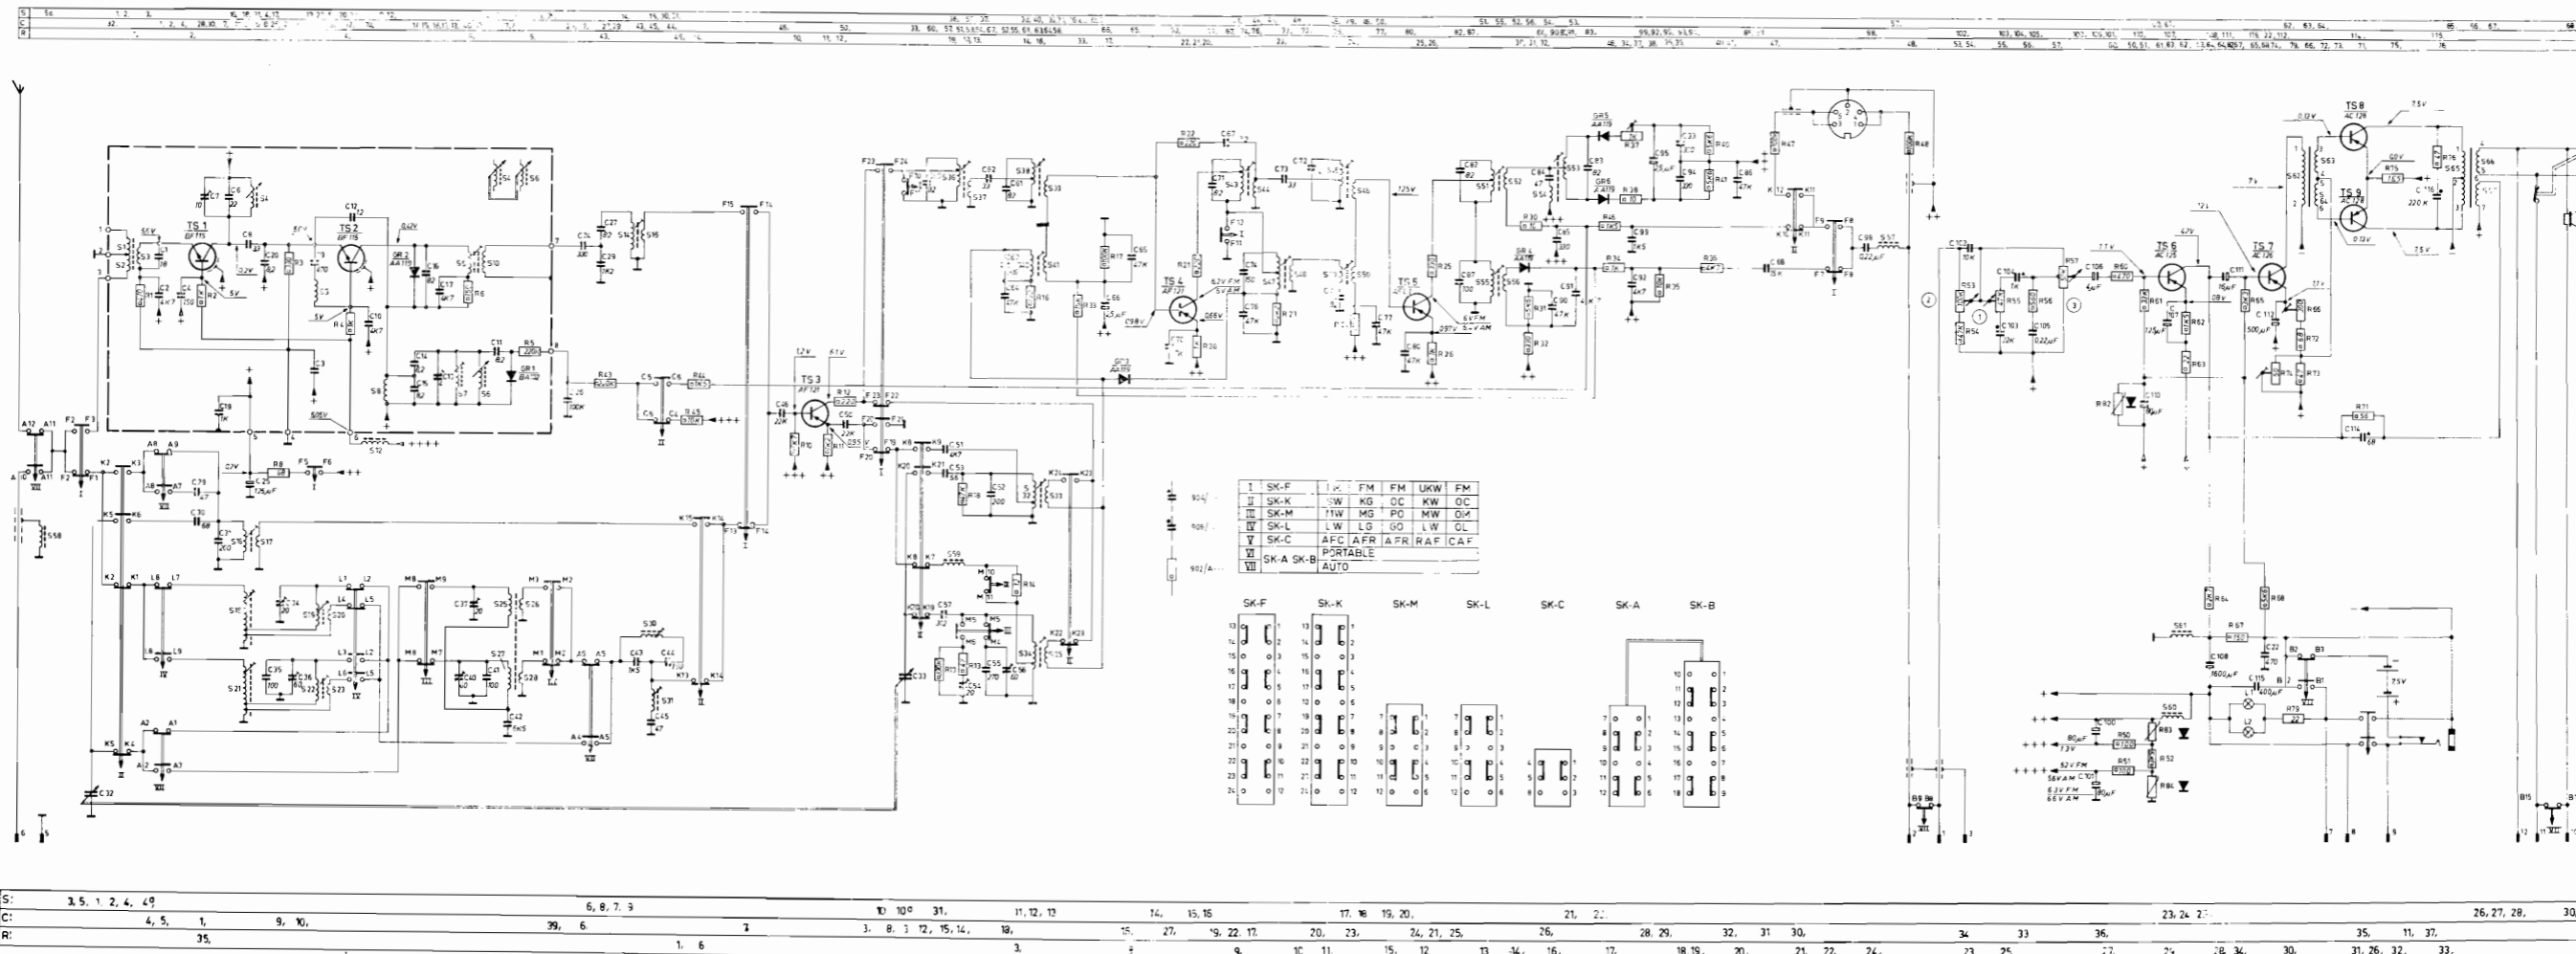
| | |
|---|---|
| I | SK-F |
| II | SK-K |
| III | SK-M |
| IV | SK-L |
| V | SK-C |
| VI | SK-A SK-B |
| VII | |

| | | FM | FM | UKW | FM |
|---|---|---|---|---|---|
| SK-F | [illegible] | FM | FM | UKW | FM |
| SK-K | SW | KG | OC | KW | OC |
| SK-M | MW | MG | PO | MW | OM |
| SK-L | LW | LG | GO | LW | OL |
| SK-C | AFC | AFR | AFR | RAF | CAF |
| SK-A SK-B | PORTABLE | | | | |
| | AUTO | | | | |

SK-F SK-K SK-M SK-L SK-C SK-A SK-B

TS 1 BF115
TS 2 BF115
TS 3 AF121
TS 4 AF121
TS 5
TS 6 AC125
TS 7 AC126
TS 8 AC128
TS 9 AC128

GR 1 BA102
GR 2 AA119
GR 3 AA119
GR 4 AA119
GR 5 AA119
GR 6 AA119

S: 3, 5, 1, 2, 4, 49 6, 8, 7, 9 10 10° 31, 11, 12, 13 14, 15, 16 17, 18 19, 20, 21, 22 23, 24 26, 27, 28, 30
C: 4, 5, 1, 9, 10, 39, 6, 3, 8, 3 12, 15, 14, 18, 15, 27, 19, 22, 17, 20, 23, 24, 21, 25, 26, 28, 29, 32, 31 30, 34 33 36, 35, 11, 37,
R: 35, 1, 6 3, 9, 10, 11, 15, 12 13, 14, 16, 17, 18 19, 20, 21, 22, 24, 23 25 27, 28, 34, 30, 31, 26, 32, 33,